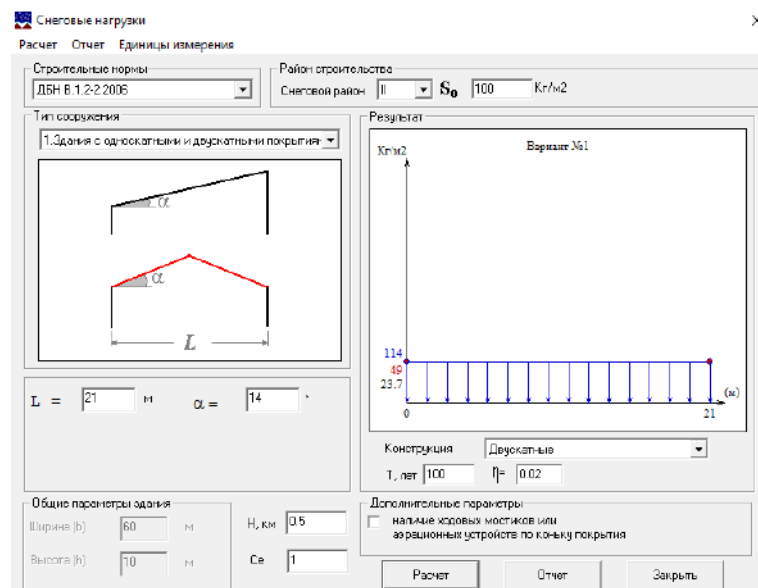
Снеговые нагрузки
Расчет Отчет Единицы измерения

Строительные нормы
ДБН В.1.2-2:2006

Район строительства
Снеговой район II $\mathbf{S_0}$ 100 Кг/м2

Тип сооружения
1.Здания с односкатными и двускатными покрытиям

$\alpha$
$\alpha$
L

Результат
Кг/м2
Вариант №1
114
49
23.7
0
21
(м)

L = 21 м $\alpha$ = 14 °

Конструкция Двускатные
T, лет 100 $\eta$= 0.02

Общие параметры здания
Ширина (b) 60 м
Высота (h) 10 м
H, км 0.5
Ce 1

Дополнительные параметры
наличие ходовых мостиков или аэрационных устройств по коньку покрытия

Расчет Отчет Закрыть